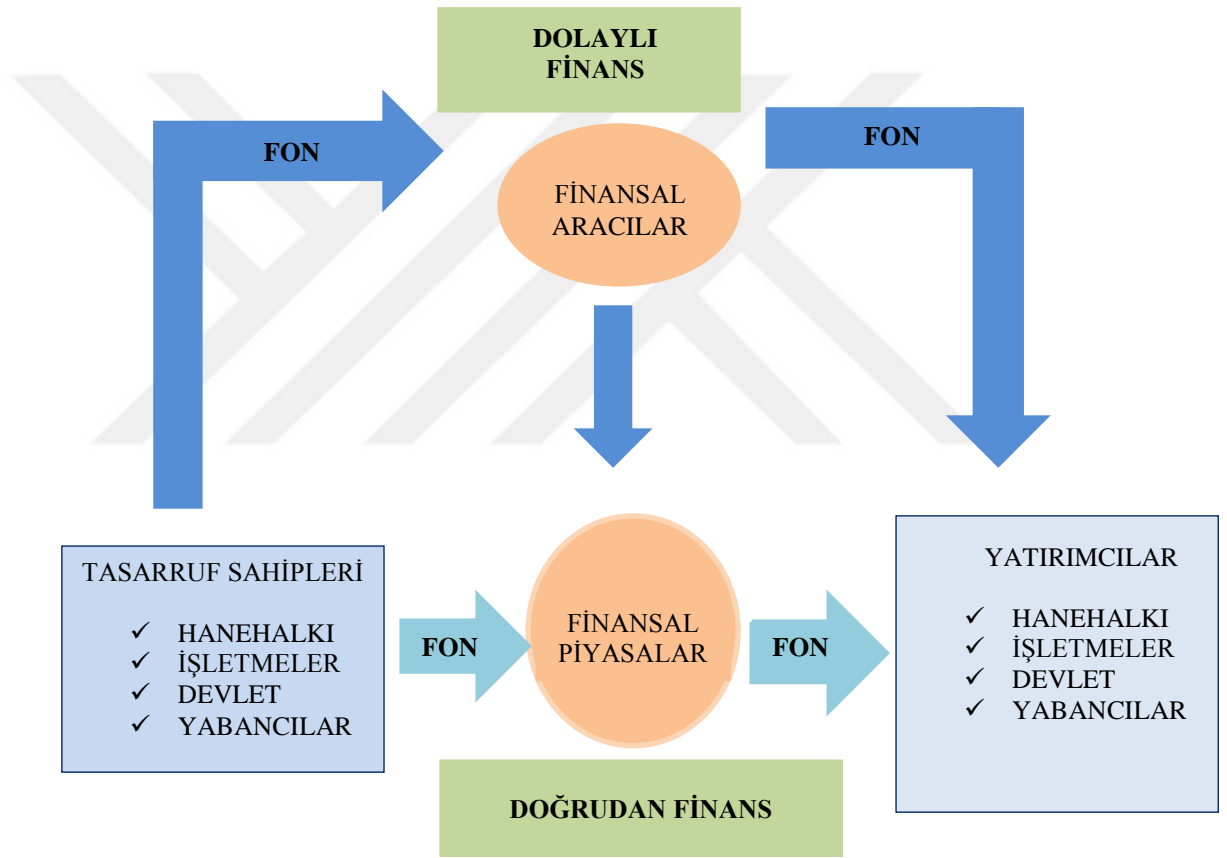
DOLAYLI FİNANS

FON

FİNANSAL ARACILAR

FON

TASARRUF SAHİPLERİ

✓ HANEHALKI
✓ İŞLETMELER
✓ DEVLET
✓ YABANCILAR

FON

FİNANSAL PİYASALAR

FON

YATIRIMCILAR

✓ HANEHALKI
✓ İŞLETMELER
✓ DEVLET
✓ YABANCILAR

DOĞRUDAN FİNANS